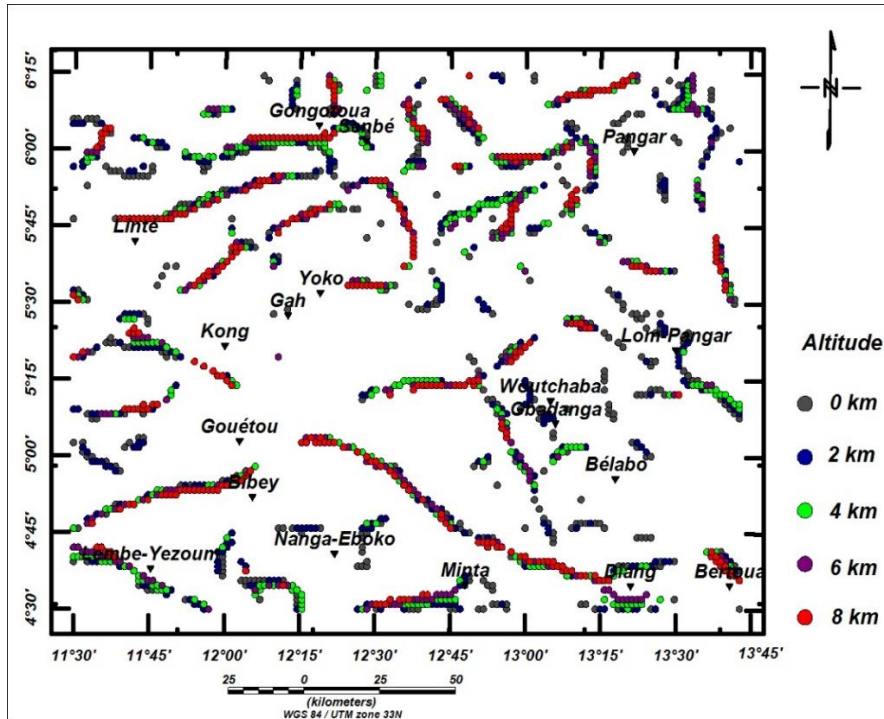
6°15'
6°00'
5°45'
5°30'
5°15'
5°00'
4°45'
4°30'

Gongoloua
Sanbé
Pangar
Linté
Yoko
Gah
Kong
Lom-Pangar
Woutchaba
Gbabanga
Gouétou
Bélabo
Bibey
Nanga-Eboko
Lembe-Yezoum
Minta
Diang
Bertoua

Altitude
0 km
2 km
4 km
6 km
8 km

11°30'
11°45'
12°00'
12°15'
12°30'
12°45'
13°00'
13°15'
13°30'
13°45'

25 0 25 50
(kilometers)
WGS 84 / UTM zone 33N